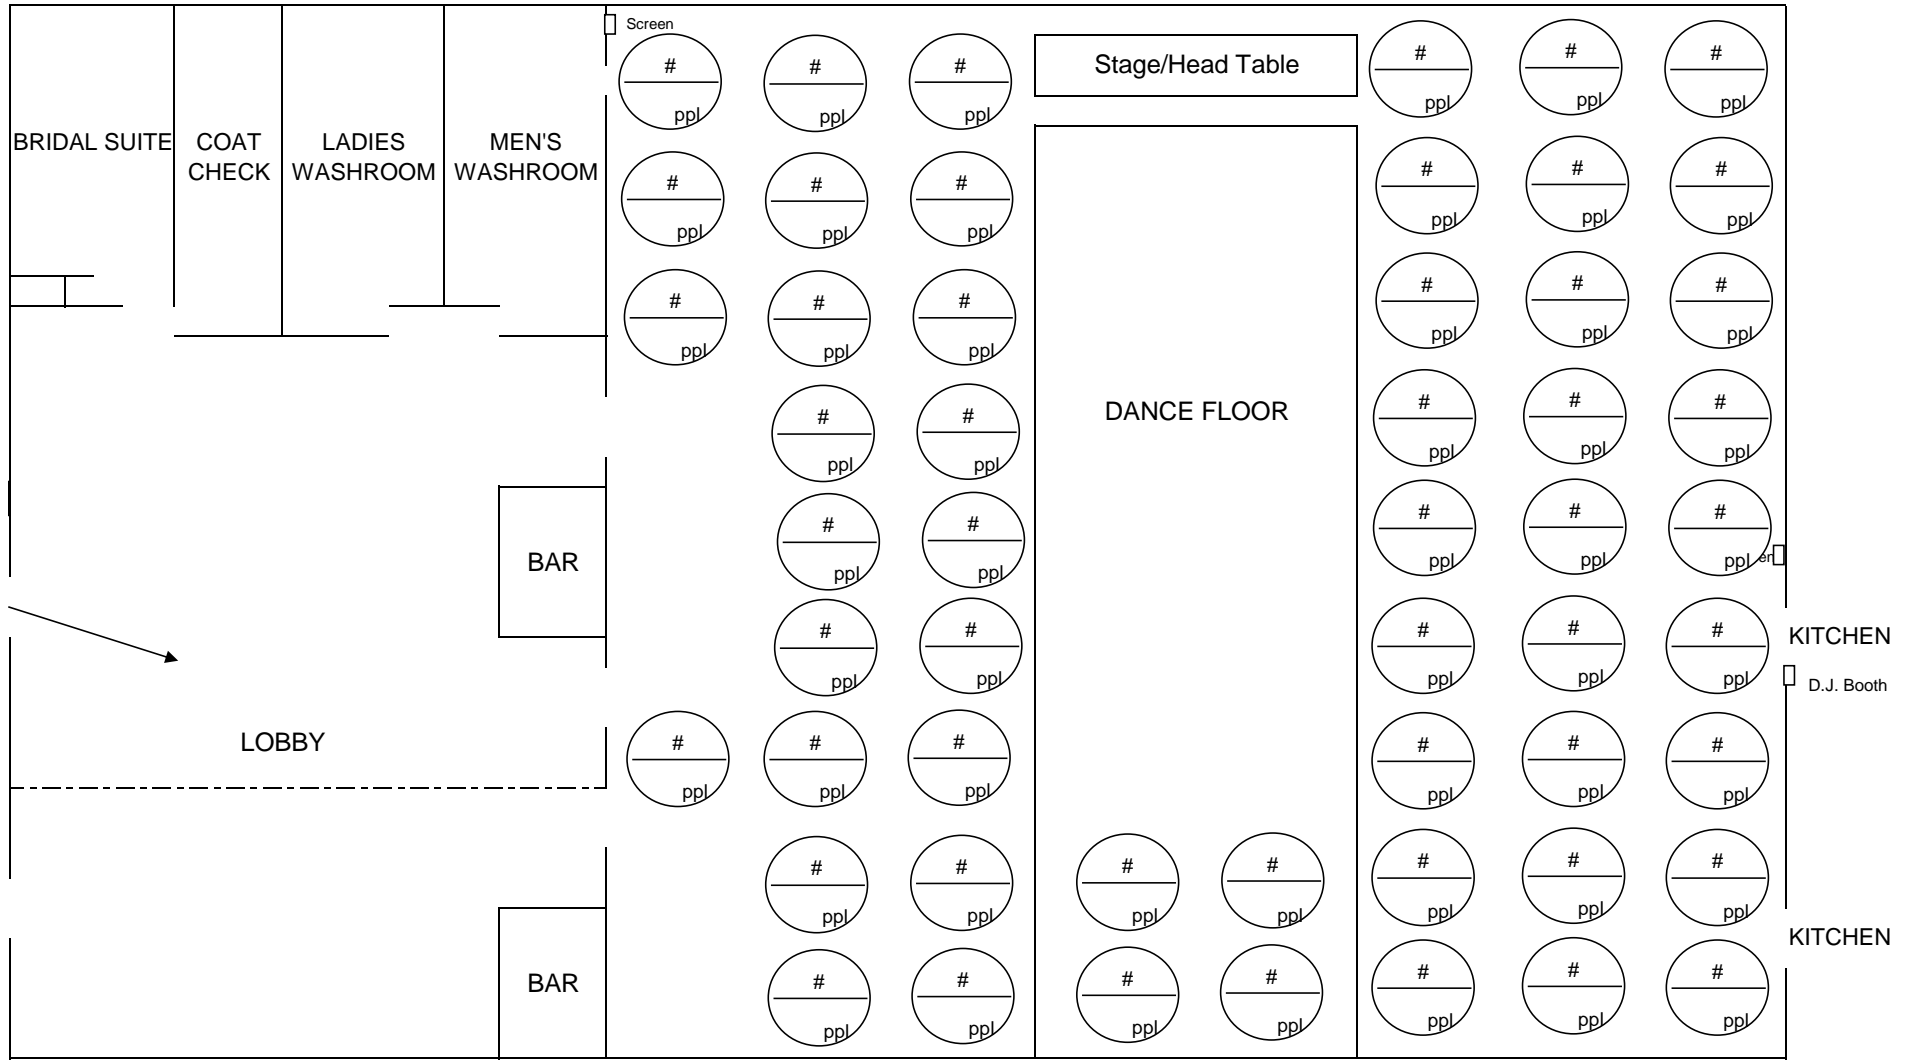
Screen

Stage/Head Table

BRIDAL SUITE

COAT CHECK

LADIES WASHROOM

MEN'S WASHROOM

DANCE FLOOR

BAR

BAR

LOBBY

KITCHEN

D.J. Booth

KITCHEN

# ppl
# ppl
# ppl
# ppl
# ppl
# ppl
# ppl
# ppl
# ppl
# ppl
# ppl
# ppl
# ppl
# ppl
# ppl
# ppl
# ppl
# ppl
# ppl
# ppl
# ppl
# ppl
# ppl
# ppl
# ppl
# ppl
# ppl
# ppl
# ppl
# ppl
# ppl
# ppl
# ppl
# ppl
# ppl
# ppl
# ppl
# ppl
# ppl
# ppl
# ppl
# ppl
# ppl
# ppl
# ppl
# ppl
# ppl
# ppl
# ppl
# ppl
# ppl
# ppl